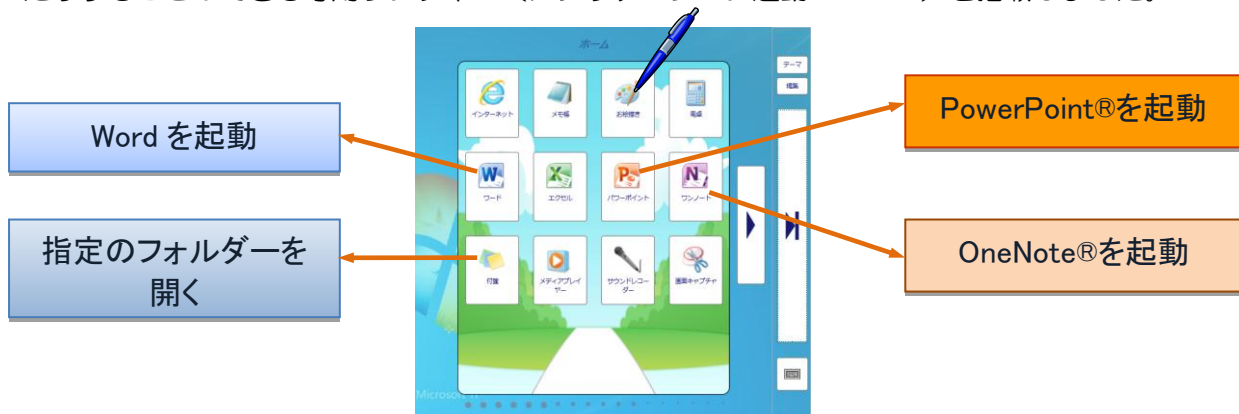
ホーム

インターネット

メモ帳

お絵描き

電卓

ワード

エクセル

パワーポイント

ワンノート

付箋

メディアプレイヤー

サウンドレコーダー

画面キャプチャ

テーマ

編集

Microsoft

Word を起動

指定のフォルダーを開く

PowerPoint®を起動

OneNote®を起動